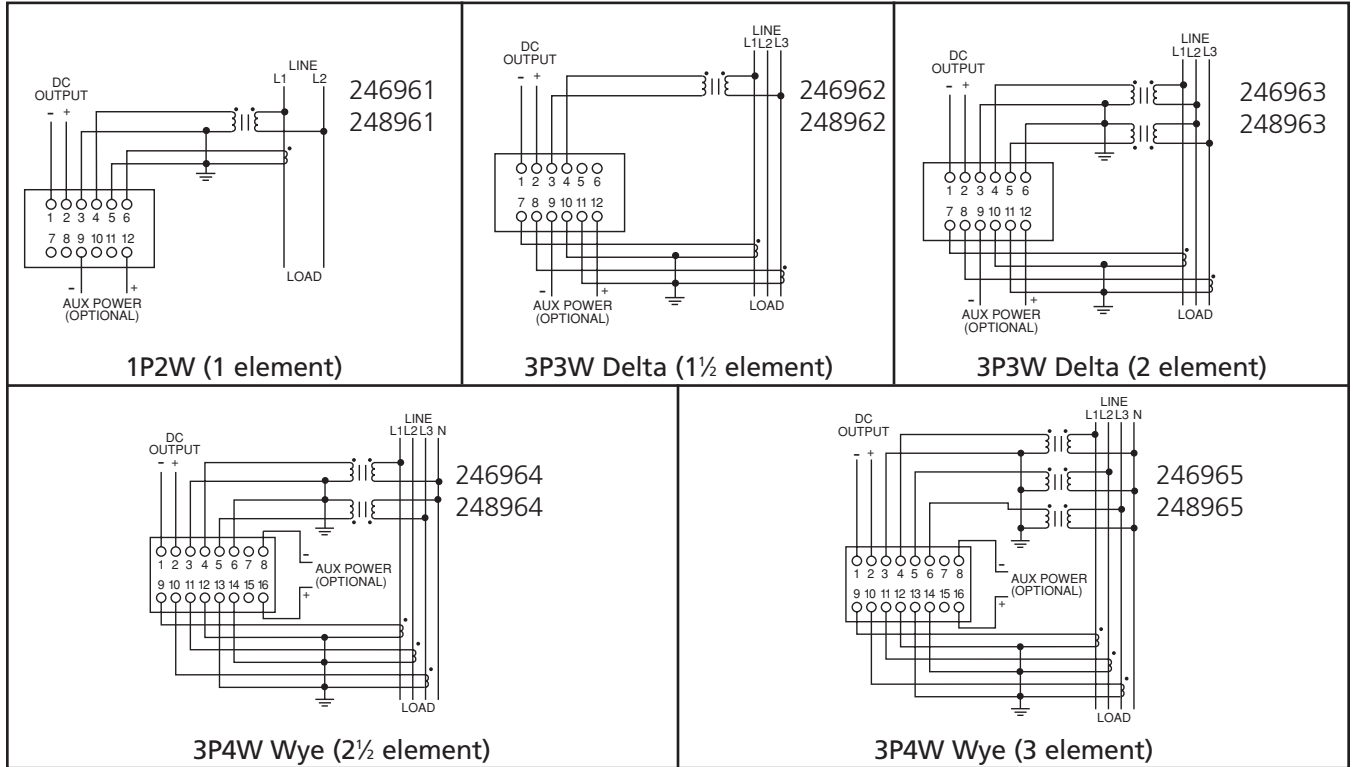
DC OUTPUT
- +
LINE
L1 L2
246961
248961
1 2 3 4 5 6
7 8 9 10 11 12
- +
AUX POWER (OPTIONAL)
LOAD
1P2W (1 element)

DC OUTPUT
- +
LINE
L1 L2 L3
246962
248962
1 2 3 4 5 6
7 8 9 10 11 12
- +
AUX POWER (OPTIONAL)
LOAD
3P3W Delta (1½ element)

DC OUTPUT
- +
LINE
L1 L2 L3
246963
248963
1 2 3 4 5 6
7 8 9 10 11 12
- +
AUX POWER (OPTIONAL)
LOAD
3P3W Delta (2 element)

DC OUTPUT
- +
LINE
L1 L2 L3 N
246964
248964
1 2 3 4 5 6 7 8
9 10 11 12 13 14 15 16
-
AUX POWER (OPTIONAL)
+
LOAD
3P4W Wye (2½ element)

DC OUTPUT
- +
LINE
L1 L2 L3 N
246965
248965
1 2 3 4 5 6 7 8
9 10 11 12 13 14 15 16
-
AUX POWER (OPTIONAL)
+
LOAD
3P4W Wye (3 element)